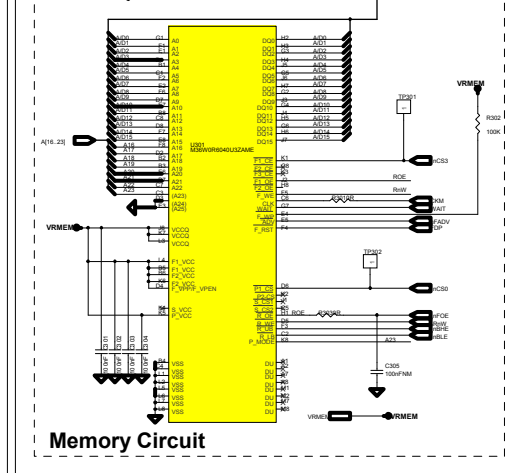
A/D0
A/D1
A/D2
A/D3
A/D4
A/D5
A/D6
A/D7
A/D8
A/D9
A/D10
A/D11
A/D12
A/D13
A/D14
A/D15
A16
A17
A18
A19
A20
A21
A22

A0
A1
A2
A3
A4
A5
A6
A7
A8
A9
A10
A11
A12
A13
A14
A15
A16
A17
A18
A19
A20
A21
A22
(A23)
(A24)
(A25)

U301
M36W0R6040U3ZAME

DQ0
DQ1
DQ2
DQ3
DQ4
DQ5
DQ6
DQ7
DQ8
DQ9
DQ10
DQ11
DQ12
DQ13
DQ14
DQ15

A/D0
A/D1
A/D2
A/D3
A/D4
A/D5
A/D6
A/D7
A/D8
A/D9
A/D10
A/D11
A/D12
A/D13
A/D14
A/D15

A[16..23]

TP301
VRMEM
R302
100K
nCS3
ROE
RnW
R301
CLK
WAIT
F_WP
ADV
F_RST
CKM
WAIT
FADV
DP

VRMEM
VCCQ
VCCQ
VCCQ

F1_VCC
F1_VCC
F2_VCC
F2_VCC
F_VPP/F_VPEN

S_VCC
S_VCC

TP302
nCS0
ROE
nFOE
RnW
nBHE
nBLE
A23
P_MODE

C301
C302
C303
C304
10 0nF
10 0nF
10 0nF
10 0nF

VSS
VSS
VSS
VSS
VSS
VSS
VSS
VSS

DU
DU
DU
DU
DU
DU
DU
DU

C305
100nFNM

VRMEM
VRMEM

Memory Circuit